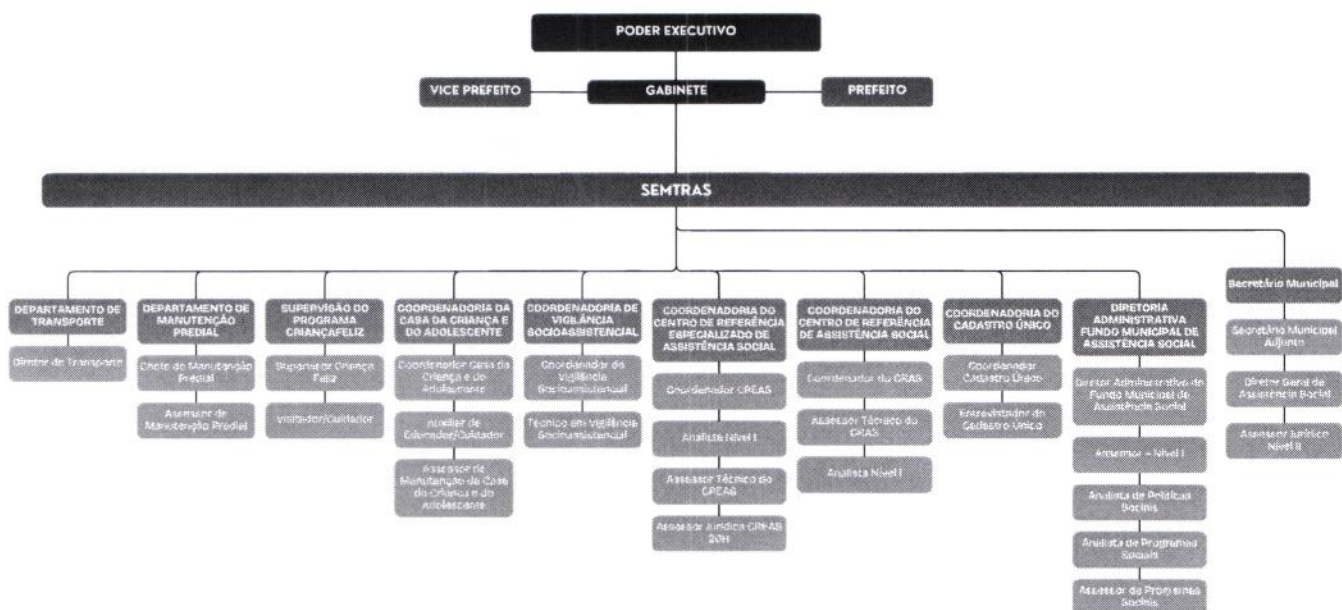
PODER EXECUTIVO

VICE PREFEITO

GABINETE

PREFEITO

SEMTRAS

DEPARTAMENTO DE TRANSPORTE

Diretor de Transporte

DEPARTAMENTO DE MANUTENÇÃO PREDIAL

Chefe de Manutenção Predial

Assessor de Manutenção Predial

SUPERVISÃO DO PROGRAMA CRIANÇAFELIZ

Supervisor Criança Feliz

Visitador/Cuidador

COORDENADORIA DA CASA DA CRIANÇA E DO ADOLESCENTE

Coordenador Casa da Criança e do Adolescente

Auxiliar de Educador/Cuidador

Assessor de Manutenção da Casa da Criança e do Adolescente

COORDENADORIA DE VIGILÂNCIA SOCIOASSISTENCIAL

Coordenador de Vigilância Socioassistencial

Técnico em Vigilância Socioassistencial

COORDENADORIA DO CENTRO DE REFERÊNCIA ESPECIALIZADO DE ASSISTÊNCIA SOCIAL

Coordenador CREAS

Analista Nível I

Assessor Técnico do CREAS

Assessor Jurídico CREAS 20H

COORDENADORIA DO CENTRO DE REFERÊNCIA DE ASSISTÊNCIA SOCIAL

Coordenador do CRAS

Assessor Técnico do CRAS

Analista Nível I

COORDENADORIA DO CADASTRO ÚNICO

Coordenador Cadastro Único

Entrevistador do Cadastro Único

DIRETORIA ADMINISTRATIVA FUNDO MUNICIPAL DE ASSISTÊNCIA SOCIAL

Diretor Administrativo do Fundo Municipal de Assistência Social

Assessor - Nível I

Analista de Políticas Sociais

Analista de Programas Sociais

Assessor de Programas Sociais

Secretário Municipal

Secretário Municipal Adjunto

Diretor Geral de Assistência Social

Assessor Jurídico Nível II